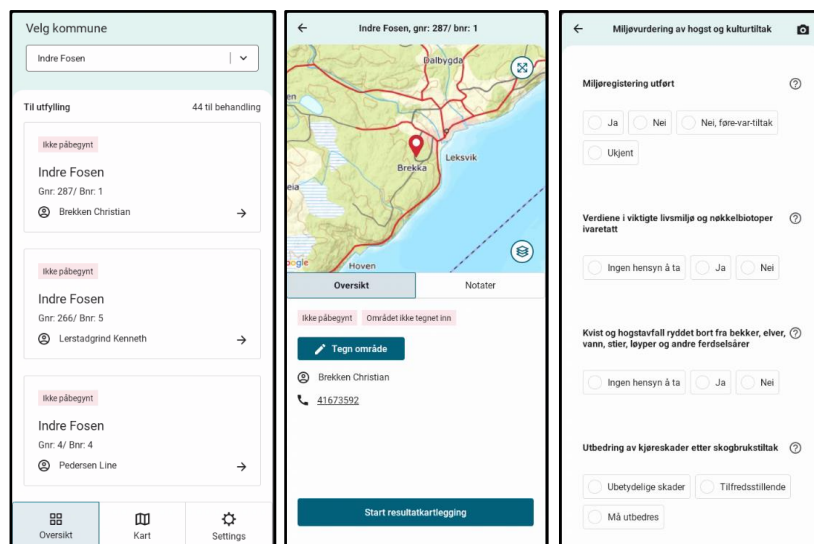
Velg kommune

Indre Fosen

Til utfylling

44 til behandling

Ikke påbegynt

Indre Fosen

Gnr: 287/ Bnr: 1

Brekken Christian

Ikke påbegynt

Indre Fosen

Gnr: 266/ Bnr: 5

Lerstadgrind Kenneth

Ikke påbegynt

Indre Fosen

Gnr: 4/ Bnr: 4

Pedersen Line

Oversikt

Kart

Settings

Indre Fosen, gnr: 287/ bnr: 1

Dalbygda

Brekka

Leksvik

Hoven

oogle

Oversikt

Notater

Ikke påbegynt

Området ikke tegnet inn

Tegn område

Brekken Christian

41673592

Start resultatkartlegging

Miljøvurdering av hogst og kulturtiltak

Miljøregistering utført

Ja

Nei

Nei, føre-var-tiltak

Ukjent

Verdiene i viktigte livsmiljø og nøkkelbiotoper ivaretatt

Ingen hensyn å ta

Ja

Nei

Kvist og hogstavfall ryddet bort fra bekker, elver, vann, stier, løyper og andre ferdselsårer

Ingen hensyn å ta

Ja

Nei

Utbedring av kjøreskader etter skogbrukstiltak

Ubetydelige skader

Tilfredsstillende

Må utbedres